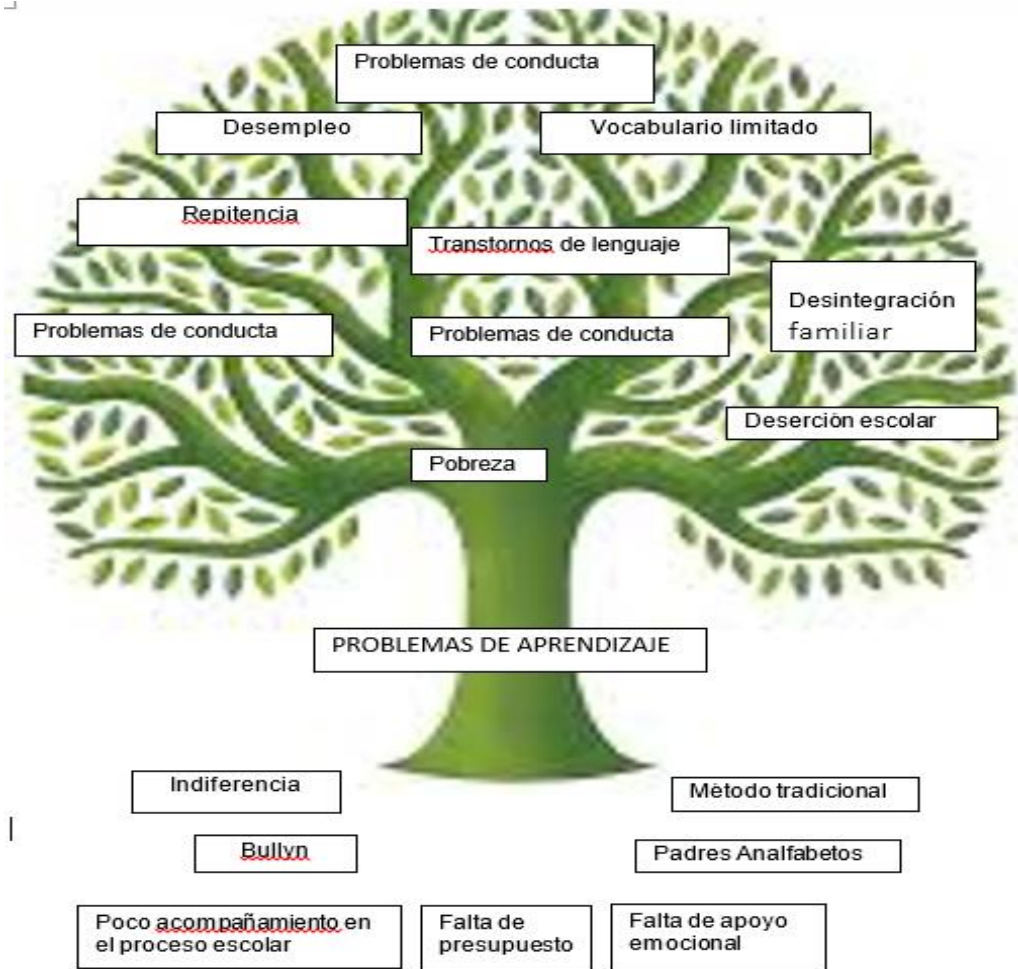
Problemas de conducta

Desempleo

Vocabulario limitado

Repitencia

Transtornos de lenguaje

Desintegración familiar

Problemas de conducta

Problemas de conducta

Deserción escolar

Pobreza

PROBLEMAS DE APRENDIZAJE

Indiferencia

Método tradicional

Bullyn

Padres Analfabetos

Poco acompañamiento en el proceso escolar

Falta de presupuesto

Falta de apoyo emocional